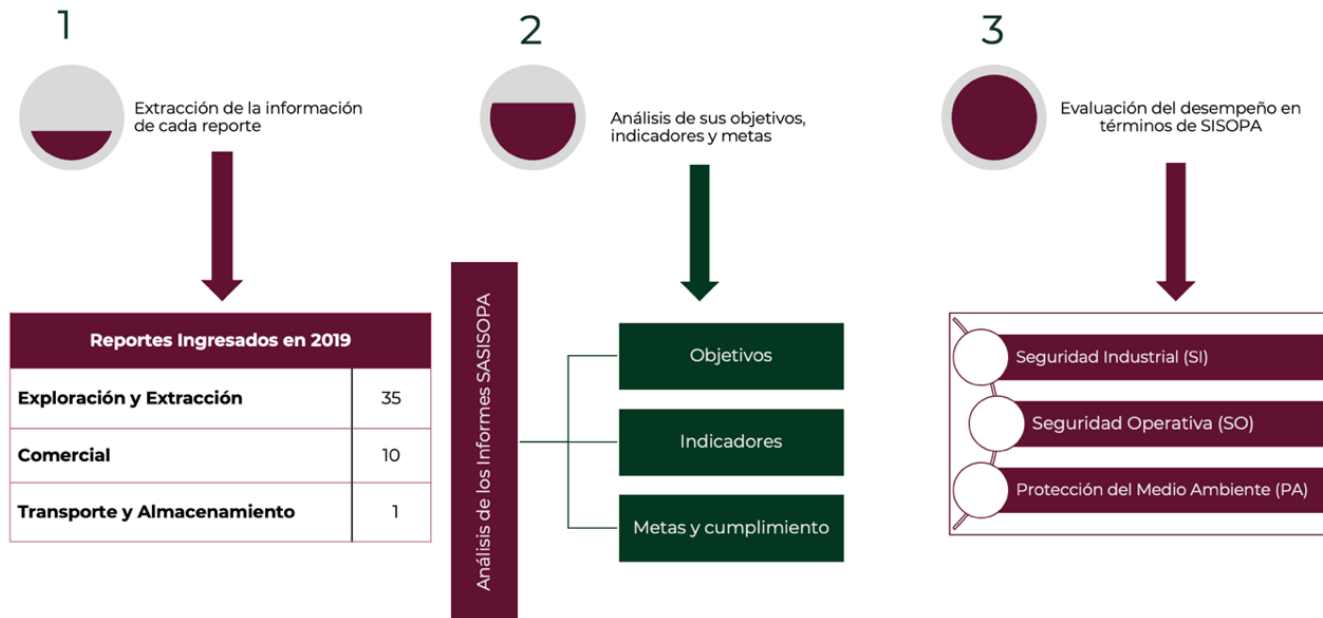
1

Extracción de la información de cada reporte

| Reportes Ingresados en 2019 | |
|---|---|
| **Exploración y Extracción** | 35 |
| **Comercial** | 10 |
| **Transporte y Almacenamiento** | 1 |

2

Análisis de sus objetivos, indicadores y metas

Análisis de los Informes SASISOPA

Objetivos

Indicadores

Metas y cumplimiento

3

Evaluación del desempeño en términos de SISOPA

Seguridad Industrial (SI)

Seguridad Operativa (SO)

Protección del Medio Ambiente (PA)